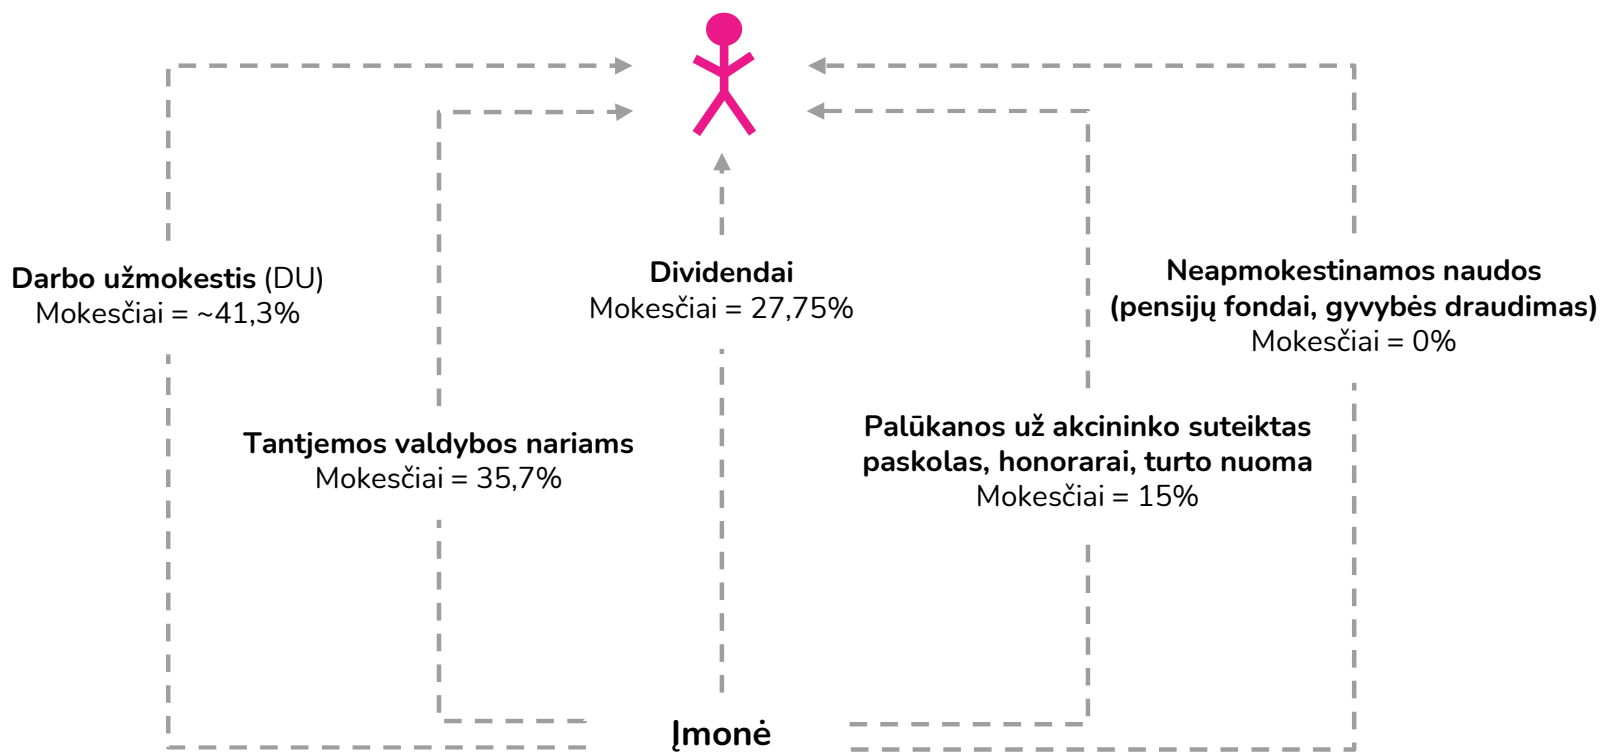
Darbo užmokestis (DU)
Mokesčiai = ~41,3%

Dividendai
Mokesčiai = 27,75%

Neapmokestinamos naudos
(pensijų fondai, gyvybės draudimas)
Mokesčiai = 0%

Tantjemos valdybos nariams
Mokesčiai = 35,7%

Palūkanos už akcininko suteiktas paskolas, honorarai, turto nuoma
Mokesčiai = 15%

Įmonė